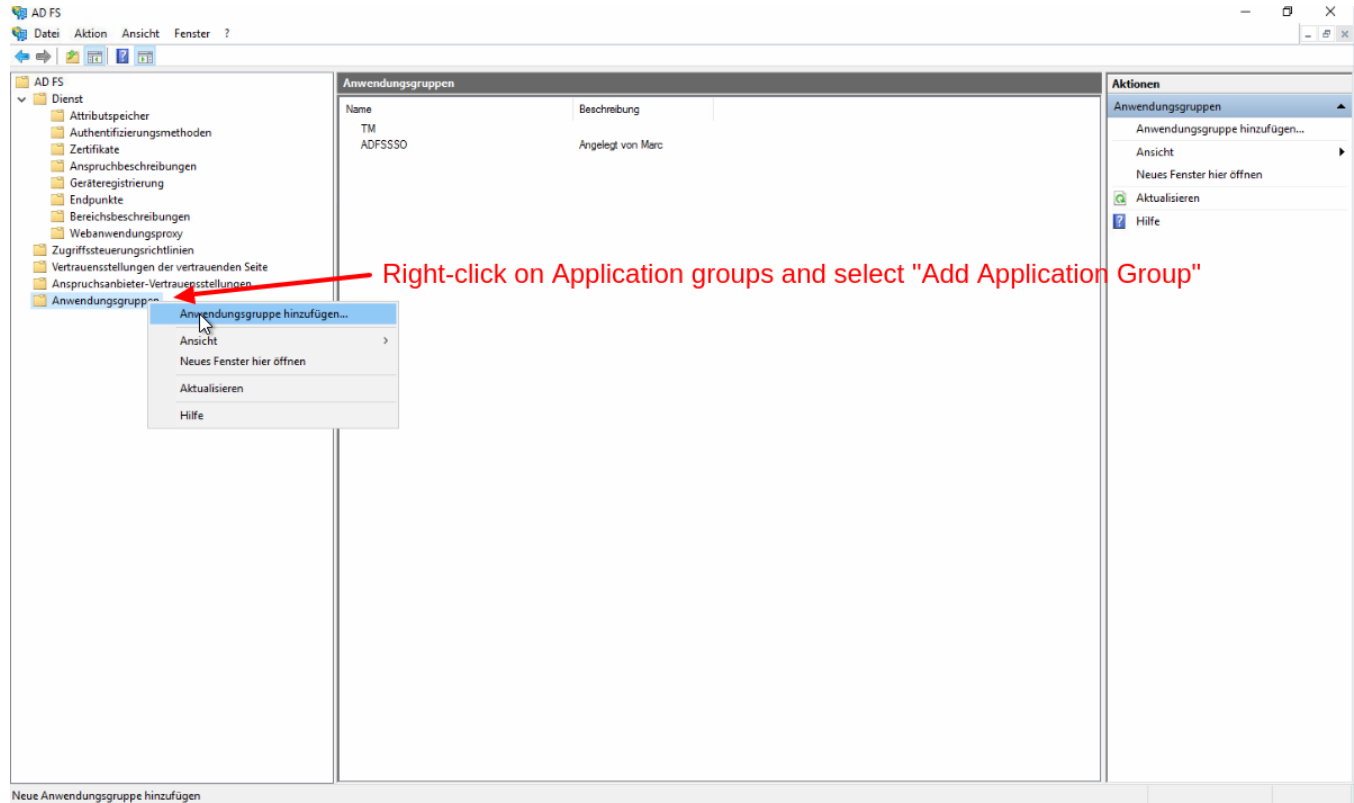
AD FS

Datei Aktion Ansicht Fenster ?

AD FS
Dienst
Attributspeicher
Authentifizierungsmethoden
Zertifikate
Anspruchbeschreibungen
Geräteregistrierung
Endpunkte
Bereichsbeschreibungen
Webanwendungsproxy
Zugriffssteuerungsrichtlinien
Vertrauensstellungen der vertrauenden Seite
Anspruchsanbieter-Vertrauensstellungen
Anwendungsgruppen

Anwendungsgruppe hinzufügen...
Ansicht
Neues Fenster hier öffnen
Aktualisieren
Hilfe

Anwendungsgruppen

| Name | Beschreibung |
|---|---|
| TM | |
| ADFSSSO | Angelegt von Marc |

Right-click on Application groups and select "Add Application Group"

Aktionen
Anwendungsgruppen
Anwendungsgruppe hinzufügen...
Ansicht
Neues Fenster hier öffnen
Aktualisieren
Hilfe

Neue Anwendungsgruppe hinzufügen